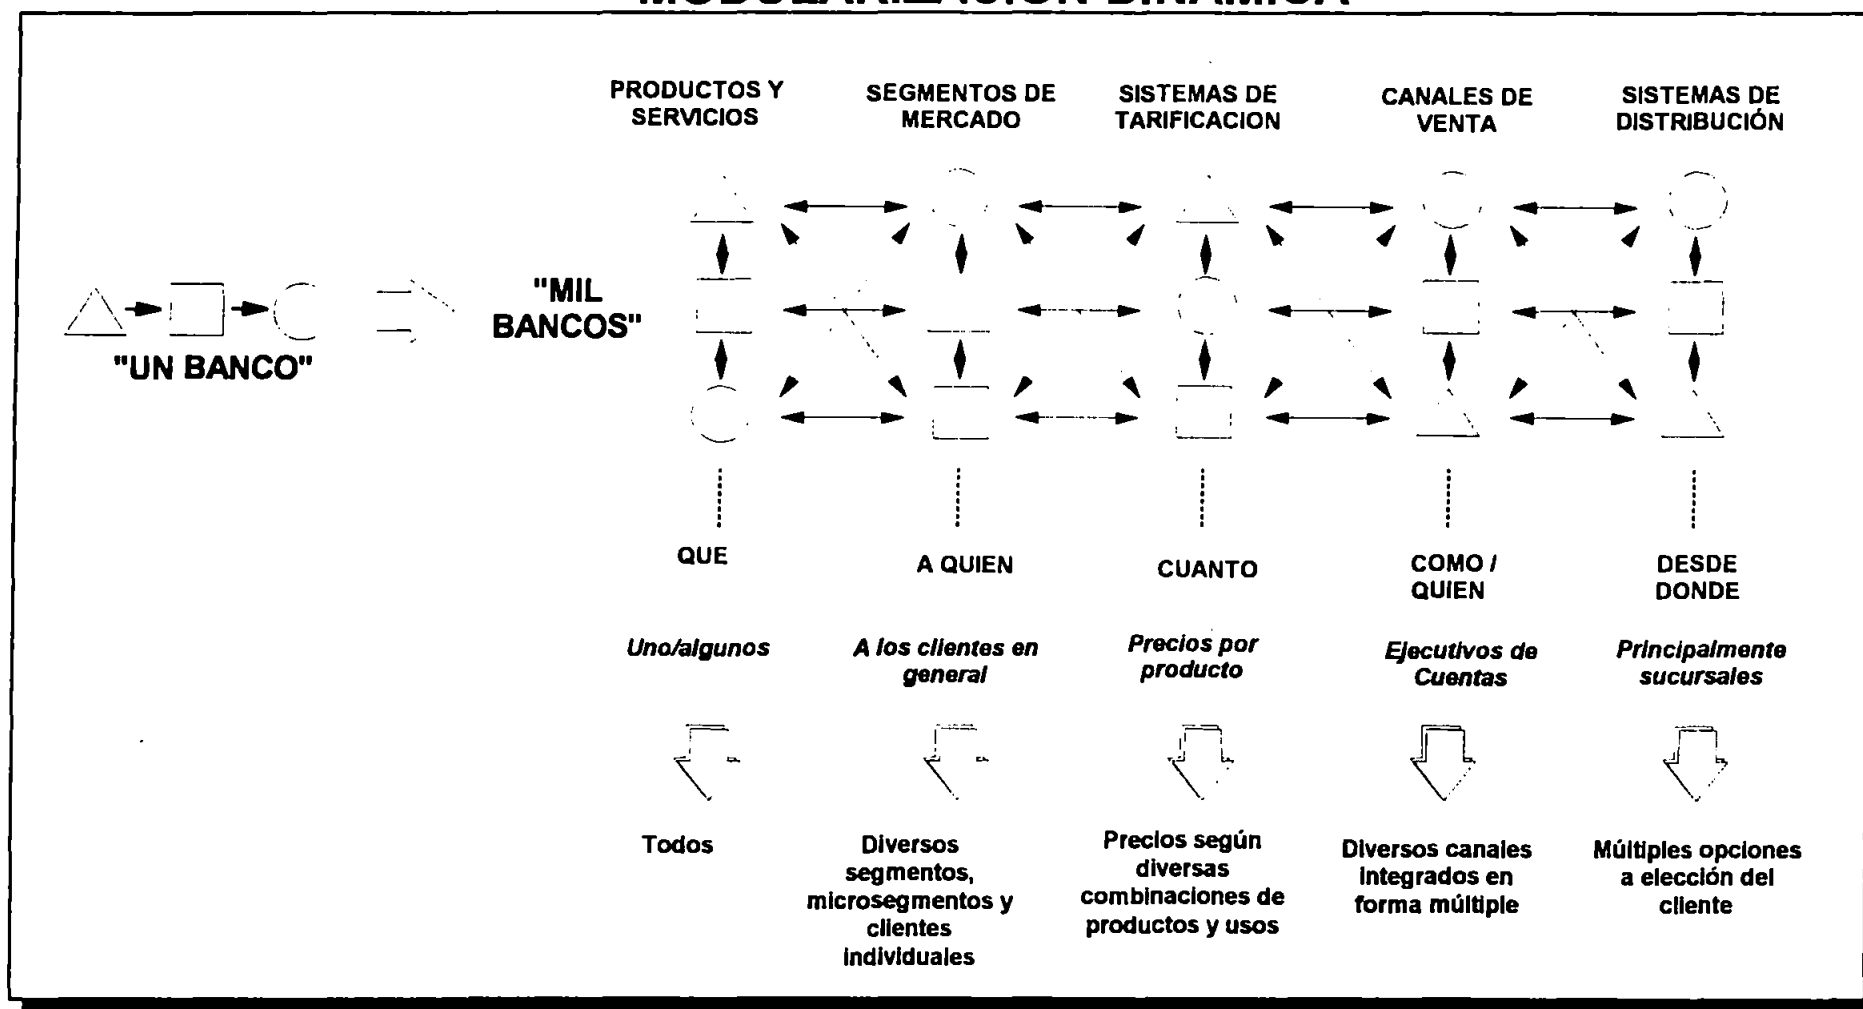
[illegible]

"UN BANCO"

"MIL BANCOS"

PRODUCTOS Y SERVICIOS

SEGMENTOS DE MERCADO

SISTEMAS DE TARIFICACION

CANALES DE VENTA

SISTEMAS DE DISTRIBUCIÓN

QUE

A QUIEN

CUANTO

COMO / QUIEN

DESDE DONDE

*Uno/algunos*

*A los clientes en general*

*Precios por producto*

*Ejecutivos de Cuentas*

*Principalmente sucursales*

Todos

Diversos segmentos, microsegmentos y clientes individuales

Precios según diversas combinaciones de productos y usos

Diversos canales integrados en forma múltiple

Múltiples opciones a elección del cliente